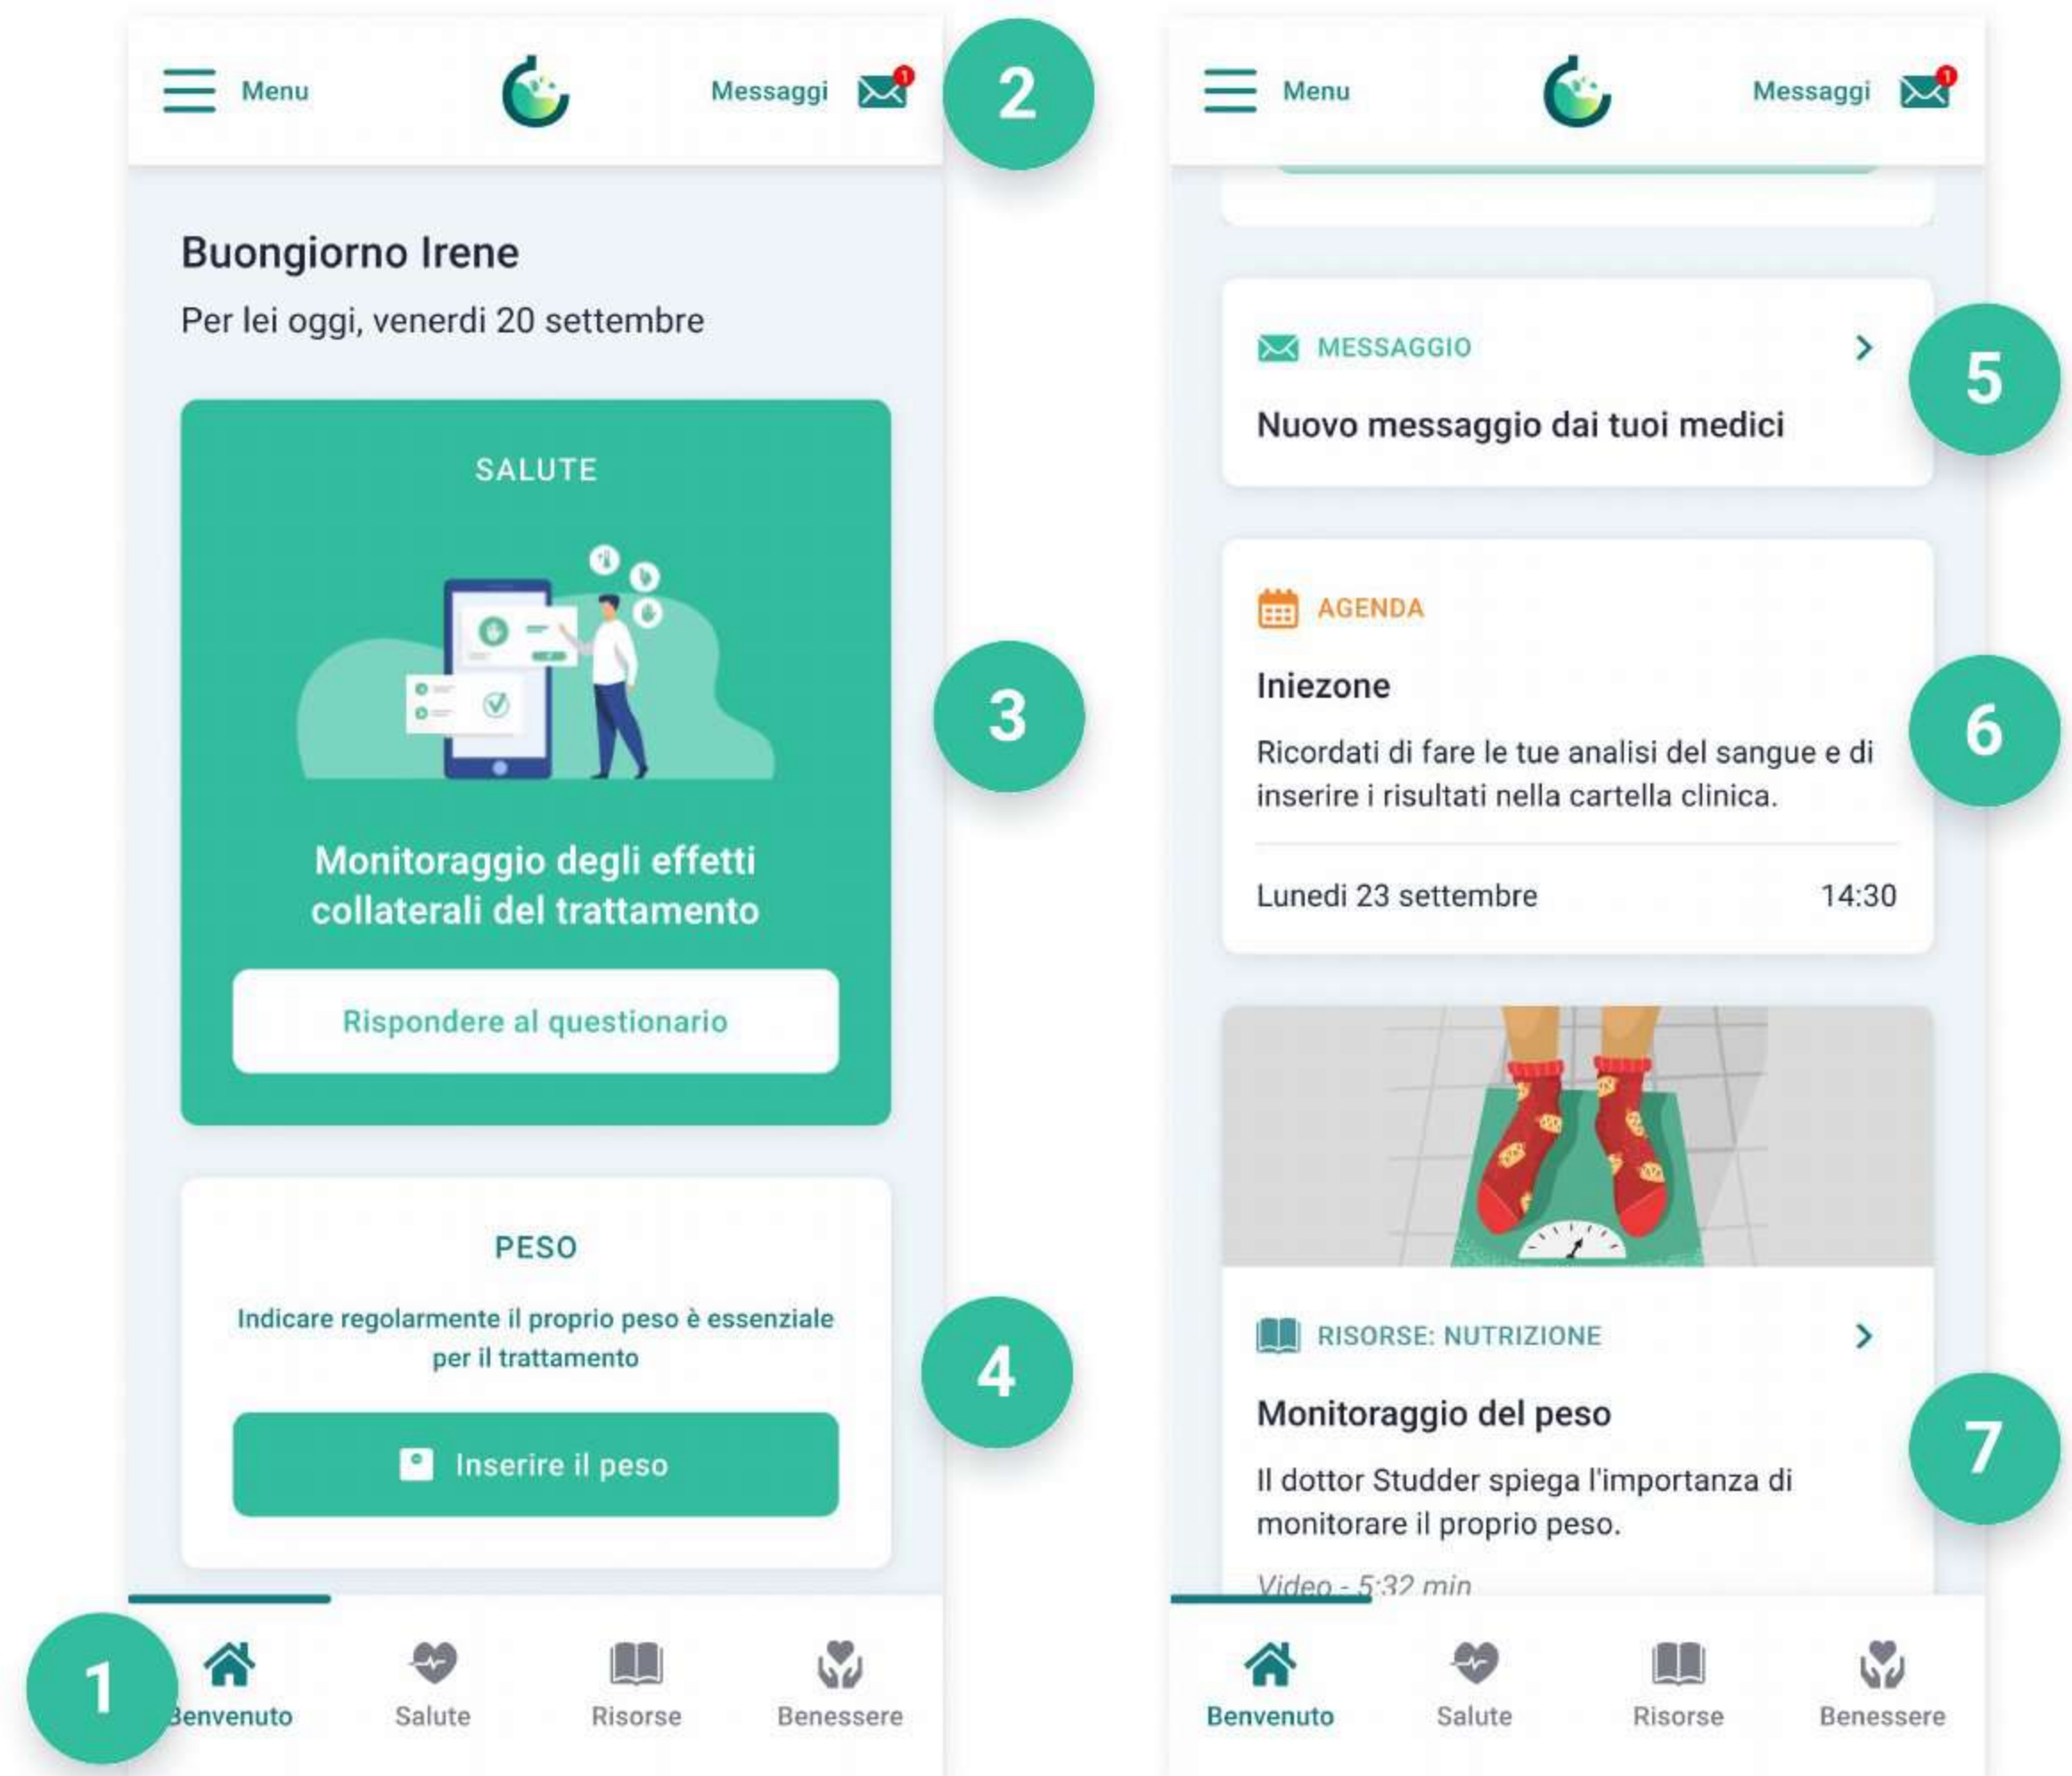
Menu

Messaggi 1

2

Buongiorno Irene

Per lei oggi, venerdi 20 settembre

SALUTE

Monitoraggio degli effetti collaterali del trattamento

Rispondere al questionario

3

PESO

Indicare regolarmente il proprio peso è essenziale per il trattamento

Inserire il peso

4

1

Benvenuto

Salute

Risorse

Benessere

Menu

Messaggi 1

MESSAGGIO

Nuovo messaggio dai tuoi medici

5

AGENDA

Iniezone

Ricordati di fare le tue analisi del sangue e di inserire i risultati nella cartella clinica.

Lunedi 23 settembre

14:30

6

RISORSE: NUTRIZIONE

Monitoraggio del peso

Il dottor Studder spiega l'importanza di monitorare il proprio peso.

Video - 5:32 min

7

Benvenuto

Salute

Risorse

Benessere